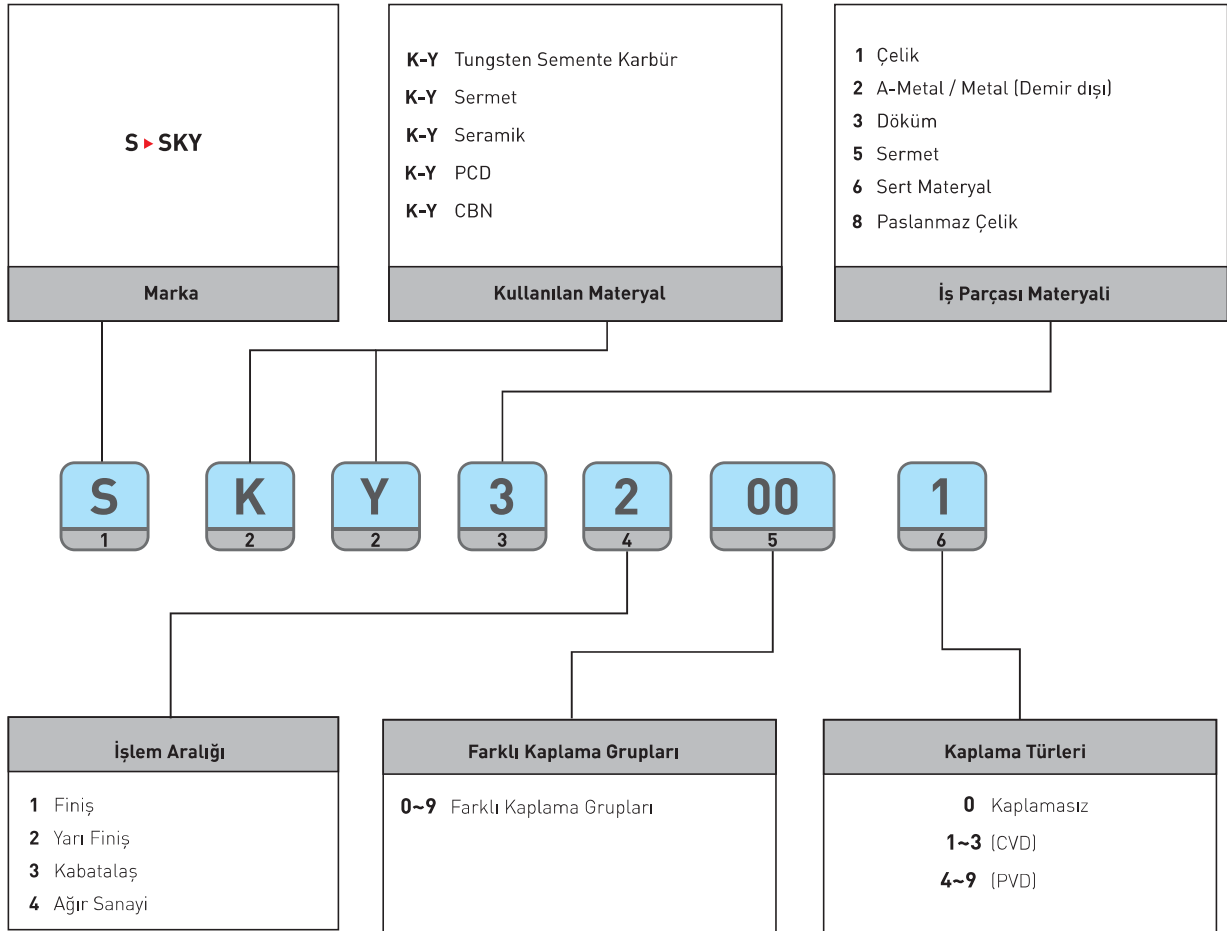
S ▸ SKY

Marka

K-Y Tungsten Semente Karbür
K-Y Sermet
K-Y Seramik
K-Y PCD
K-Y CBN

Kullanılan Materyal

1 Çelik
2 A-Metal / Metal (Demir dışı)
3 Döküm
5 Sermet
6 Sert Materyal
8 Paslanmaz Çelik

İş Parçası Materyali

S 1
K 2
Y 2
3 3
2 4
00 5
1 6

İşlem Aralığı

1 Finiş
2 Yarı Finiş
3 Kabatalaş
4 Ağır Sanayi

Farklı Kaplama Grupları

0~9 Farklı Kaplama Grupları

Kaplama Türleri

0 Kaplamasız
1~3 (CVD)
4~9 (PVD)